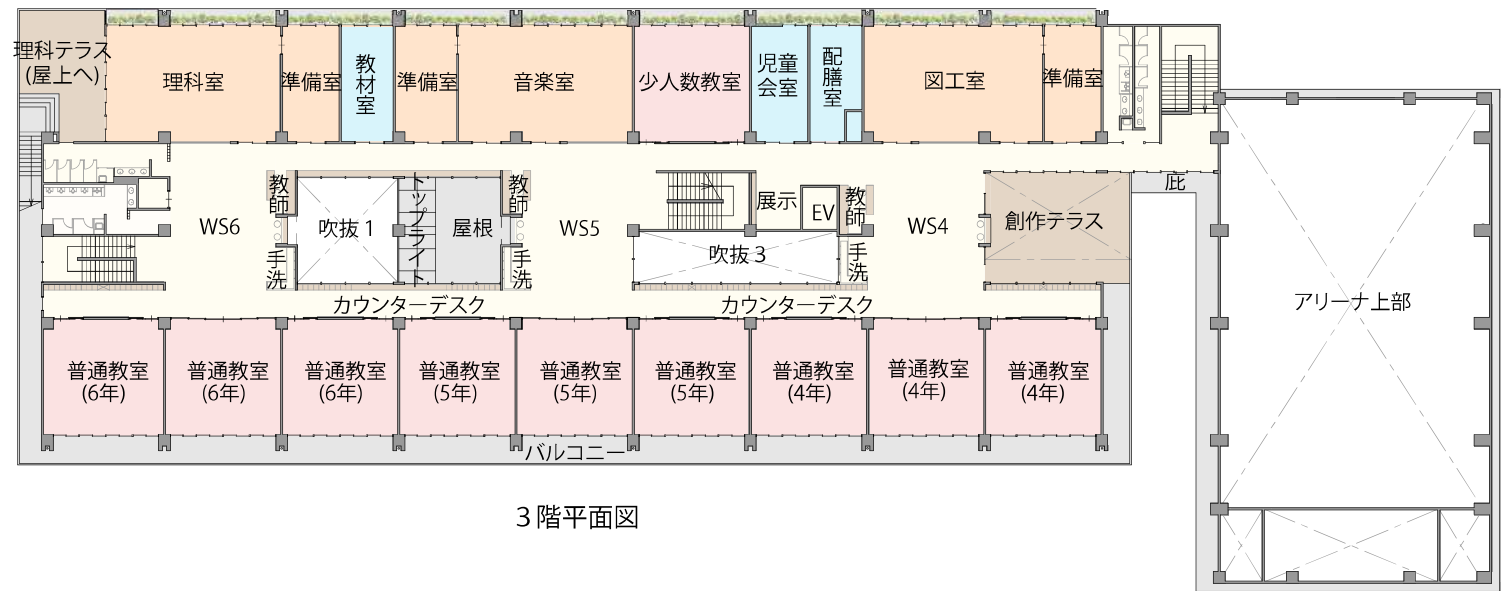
理科テラス
(屋上へ)

理科室

準備室

教材室

準備室

音楽室

少人数教室

児童会室

配膳室

図工室

準備室

WS6

教師

吹抜 1

トップライト

屋根

教師

WS5

展示

EV

教師

WS4

創作テラス

庇

手洗

手洗

吹抜 3

手洗

カウンターデスク

カウンターデスク

アリーナ上部

普通教室
(6年)

普通教室
(6年)

普通教室
(6年)

普通教室
(5年)

普通教室
(5年)

普通教室
(5年)

普通教室
(4年)

普通教室
(4年)

普通教室
(4年)

バルコニー

3階平面図